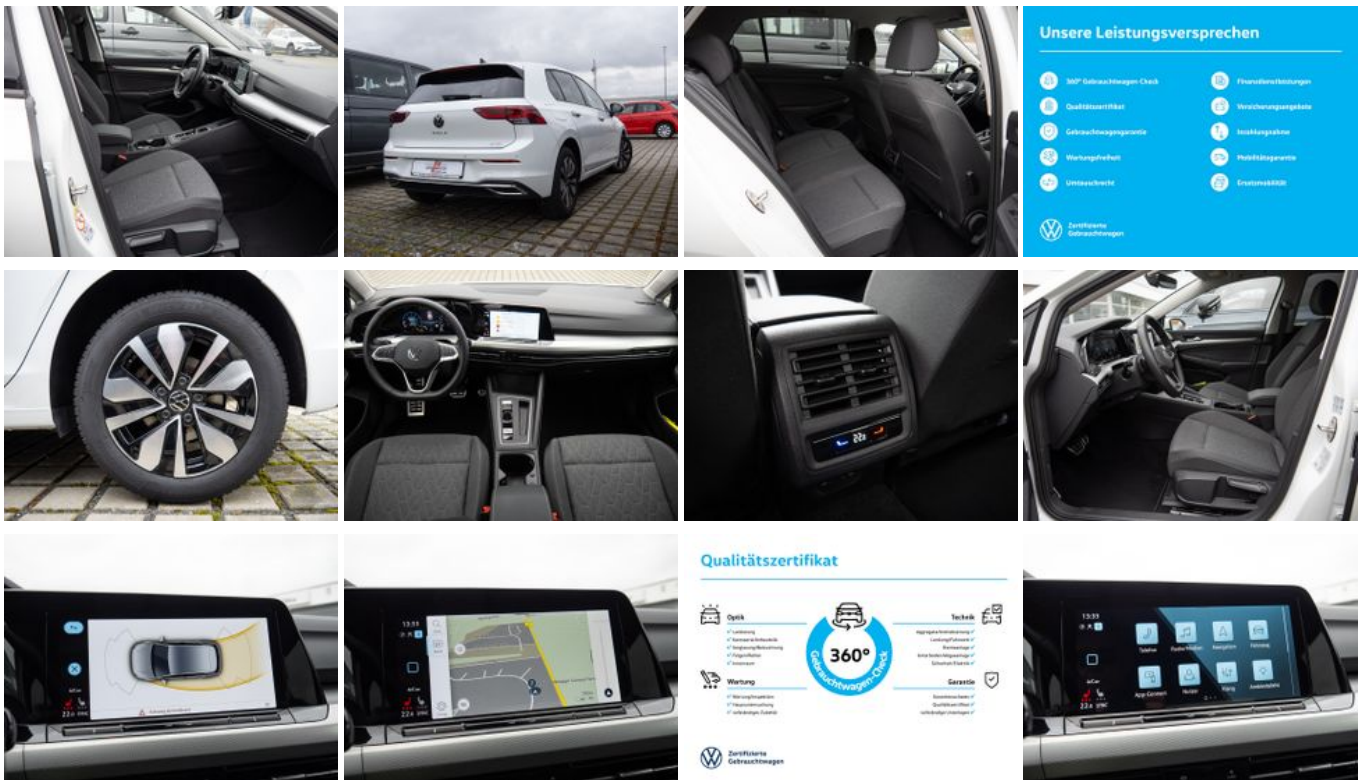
Unsere Leistungsversprechen

360° Gebrauchtwagen-Check
Qualitätszertifikat
Gebrauchtwagengarantie
Wartungsfreiheit
Umtauschrecht

Finanzdienstleistungen
Versicherungsangebote
Inzahlungnahme
Mobilitätsgarantie
Ersatzmobilität

Zertifizierte Gebrauchtwagen

22

Qualitätszertifikat

Optik
Technik
Wartung
Garantie

360°
Gebrauchtwagen-Check

Zertifizierte Gebrauchtwagen

13:51

13:53
Telefon
Radio/Medien
Navigation
Fahrzeug
App-Connect
Nutzer
Klang
Ambientelicht